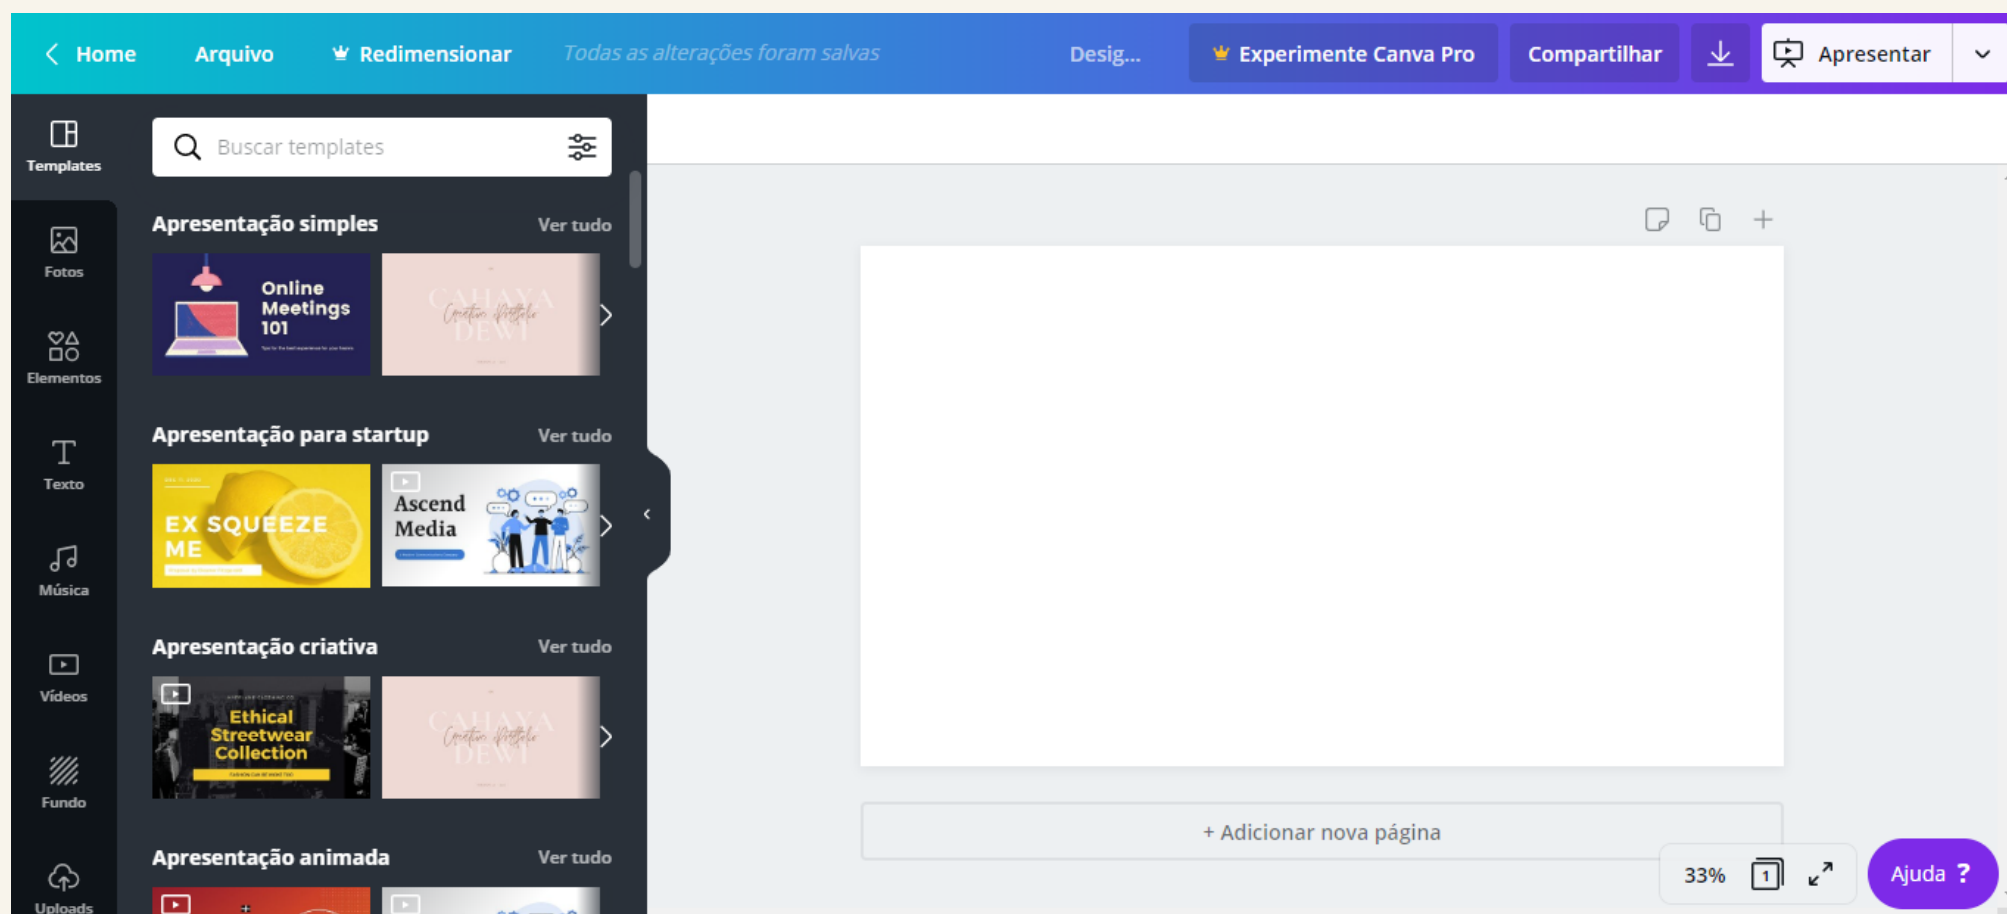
Home Arquivo Redimensionar Todas as alterações foram salvas Desig... Experimente Canva Pro Compartilhar Apresentar

Templates
Fotos
Elementos
Texto
Música
Vídeos
Fundo
Uploads

Buscar templates

Apresentação simples Ver tudo

Online Meetings 101

CAHAYA DEWI Creative Portfolio

Apresentação para startup Ver tudo

EX SQUEEZE ME

Ascend Media

Apresentação criativa Ver tudo

Ethical Streetwear Collection

CAHAYA DEWI Creative Portfolio

Apresentação animada Ver tudo

+ Adicionar nova página

33% 1

Ajuda ?